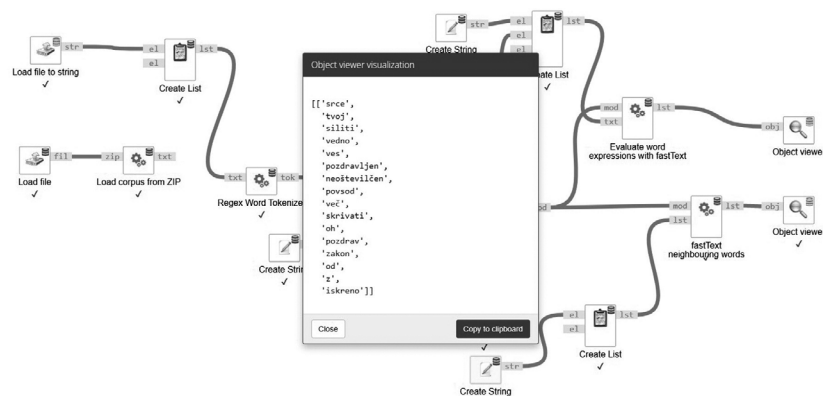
str
Load file to string
✓

el
el
lst
Create List
✓

fil
zip
txt
Load file
✓
Load corpus from ZIP
✓

txt
tok
Regex Word Tokenize
✓

Create Strin
✓

str
el
el
el
lst
Create String
eate List
✓

Object viewer visualization

[['srce',
'tvoj',
'siliti',
'vedno',
'ves',
'pozdravljen',
'neoštevilčen',
'povsod',
'več',
'skrivati',
'oh',
'pozdrav',
'zakon',
'od',
'z',
'iskreno']]

Close
Copy to clipboard

mod
lst
txt
Evaluate word expressions with fastText

obj
Object viewe

od
mod
lst
lst
fastText neighbouring words

obj
Object viewe
✓

el
el
lst
Create List
✓

str
Create String